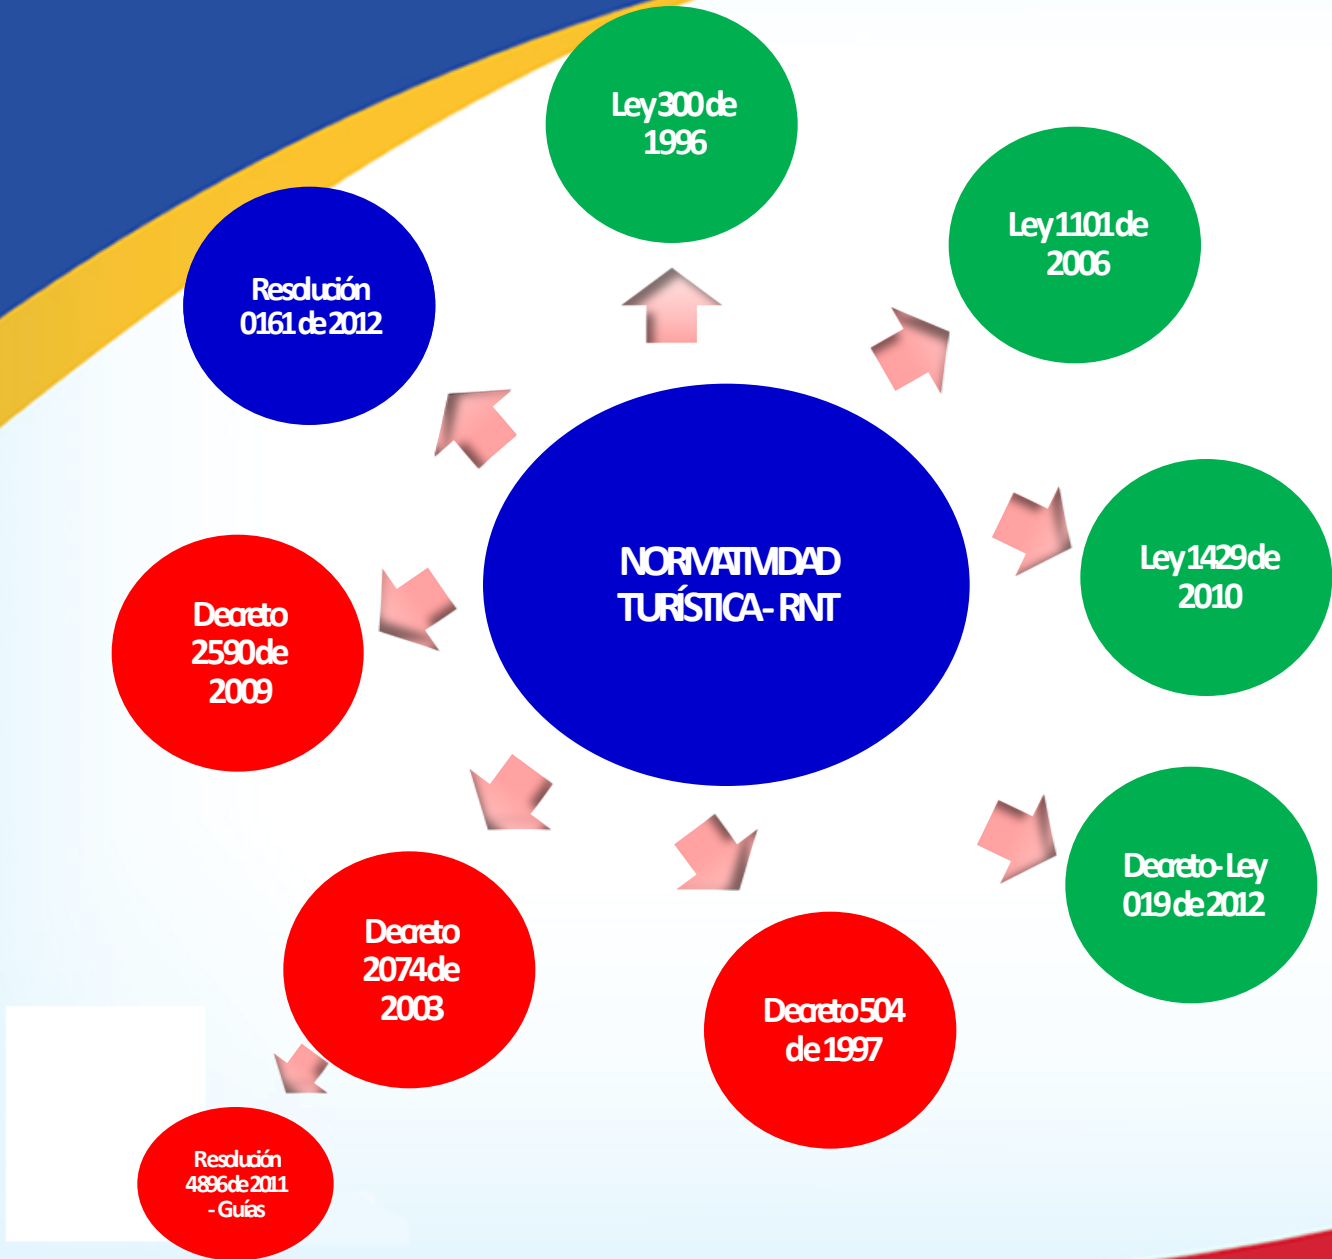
NORMATIVIDAD TURÍSTICA - RNT

Ley 300 de 1996

Ley 1101 de 2006

Ley 1429 de 2010

Decreto-Ley 019 de 2012

Decreto 504 de 1997

Decreto 2074 de 2003

Resolución 4896 de 2011 - Guías

Decreto 2590 de 2009

Resolución 0161 de 2012